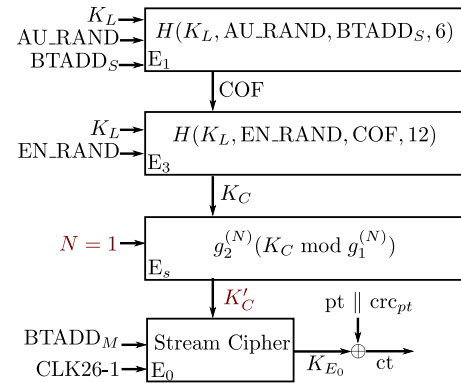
$K_L$
AU_RAND
$\text{BTADD}_S$
$H(K_L, \text{AU\_RAND}, \text{BTADD}_S, 6)$
$E_1$

COF

$K_L$
EN_RAND
$H(K_L, \text{EN\_RAND}, \text{COF}, 12)$
$E_3$

$K_C$

$N = 1$
$g_2^{(N)}(K_C \bmod g_1^{(N)})$
$E_s$

$K'_C$

pt $\parallel$ $\text{crc}_{pt}$

$\text{BTADD}_M$
CLK26-1
Stream Cipher
$E_0$
$K_{E_0}$
$\oplus$
ct